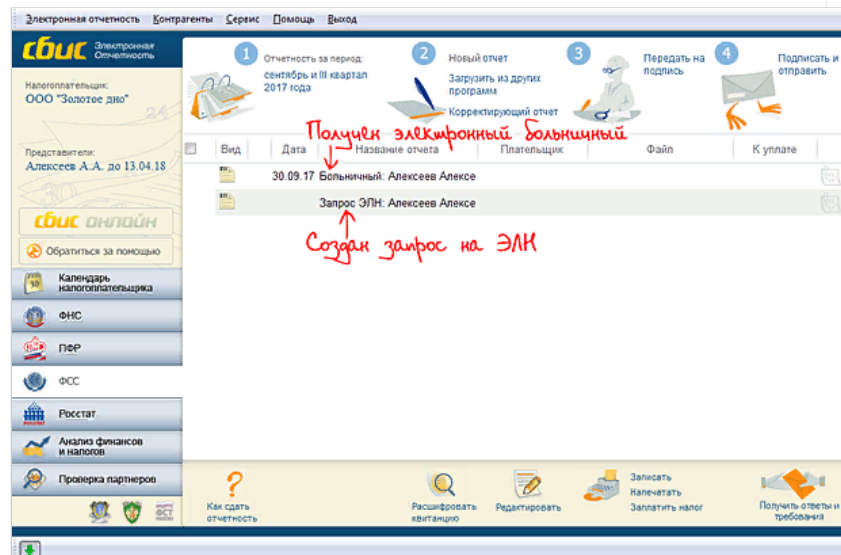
Электронная отчетность Контрагенты Сервис Помощь Выход

сбис Электронная Отчетность

Налогоплательщик:
ООО "Золотое дно"

Представители:
Алексеев А.А. до 13.04.18

сбис онлайн

Обратиться за помощью

Календарь налогоплательщика

ФНС

ПФР

ФСС

Росстат

Анализ финансов и налогов

Проверка партнеров

1 Отчетность за период:
сентябрь и III квартал 2017 года

2 Новый отчет
Загрузить из других программ
Корректирующий отчет

3 Передать на подпись

4 Подписать и отправить

Получен электронный больничный

| | Вид | Дата | Название отчета | Плательщик | Файл | К уплате |
|---|---|---|---|---|---|---|
| | | 30.09.17 | Больничный: Алексеев Алексе | | | |
| | | | Запрос ЭЛН: Алексеев Алексе | | | |

Создан запрос на ЭЛН

Как сдать отчетность

Расшифровать квитанцию

Редактировать

Записать
Напечатать
Заплатить налог

Получить ответы и требования